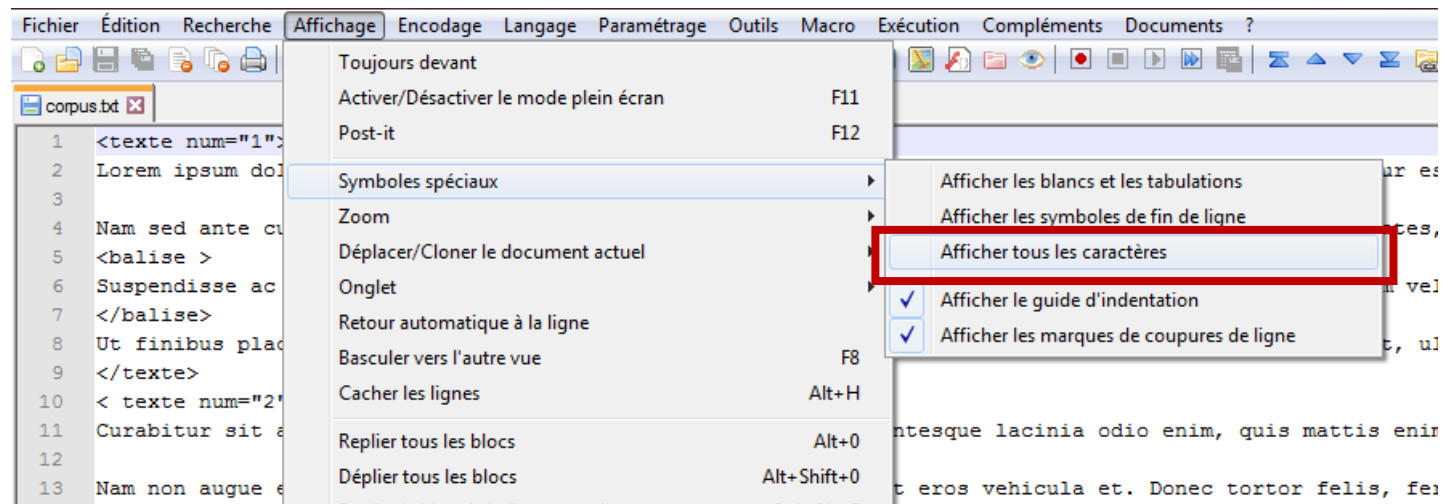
Fichier Édition Recherche Affichage Encodage Langage Paramétrage Outils Macro Exécution Compléments Documents ?

corpus.txt

Toujours devant
Activer/Désactiver le mode plein écran F11
Post-it F12
Symboles spéciaux
Zoom
Déplacer/Cloner le document actuel
Onglet
Retour automatique à la ligne
Basculer vers l'autre vue F8
Cacher les lignes Alt+H
Replier tous les blocs Alt+0
Déplier tous les blocs Alt+Shift+0

Afficher les blancs et les tabulations
Afficher les symboles de fin de ligne
Afficher tous les caractères
✓ Afficher le guide d'indentation
✓ Afficher les marques de coupures de ligne

1 <texte num="1">
2 Lorem ipsum dol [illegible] ur es
3
4 Nam sed ante cu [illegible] tes,
5 <balise >
6 Suspendisse ac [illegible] vel
7 </balise>
8 Ut finibus plac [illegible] t, ul
9 </texte>
10 < texte num="2"
11 Curabitur sit a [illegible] ntesque lacinia odio enim, quis mattis enim
12
13 Nam non augue e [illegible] t eros vehicula et. Donec tortor felis, fer